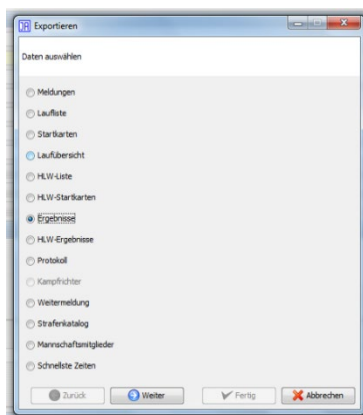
Exportieren

Daten auswählen

Meldungen
Laufliste
Startkarten
Laufübersicht
HLW-Liste
HLW-Startkarten
Ergebnisse
HLW-Ergebnisse
Protokoll
Kampfrichter
Weitermeldung
Strafenkatalog
Mannschaftsmitglieder
Schnellste Zeiten

Zurück
Weiter
Fertig
Abbrechen